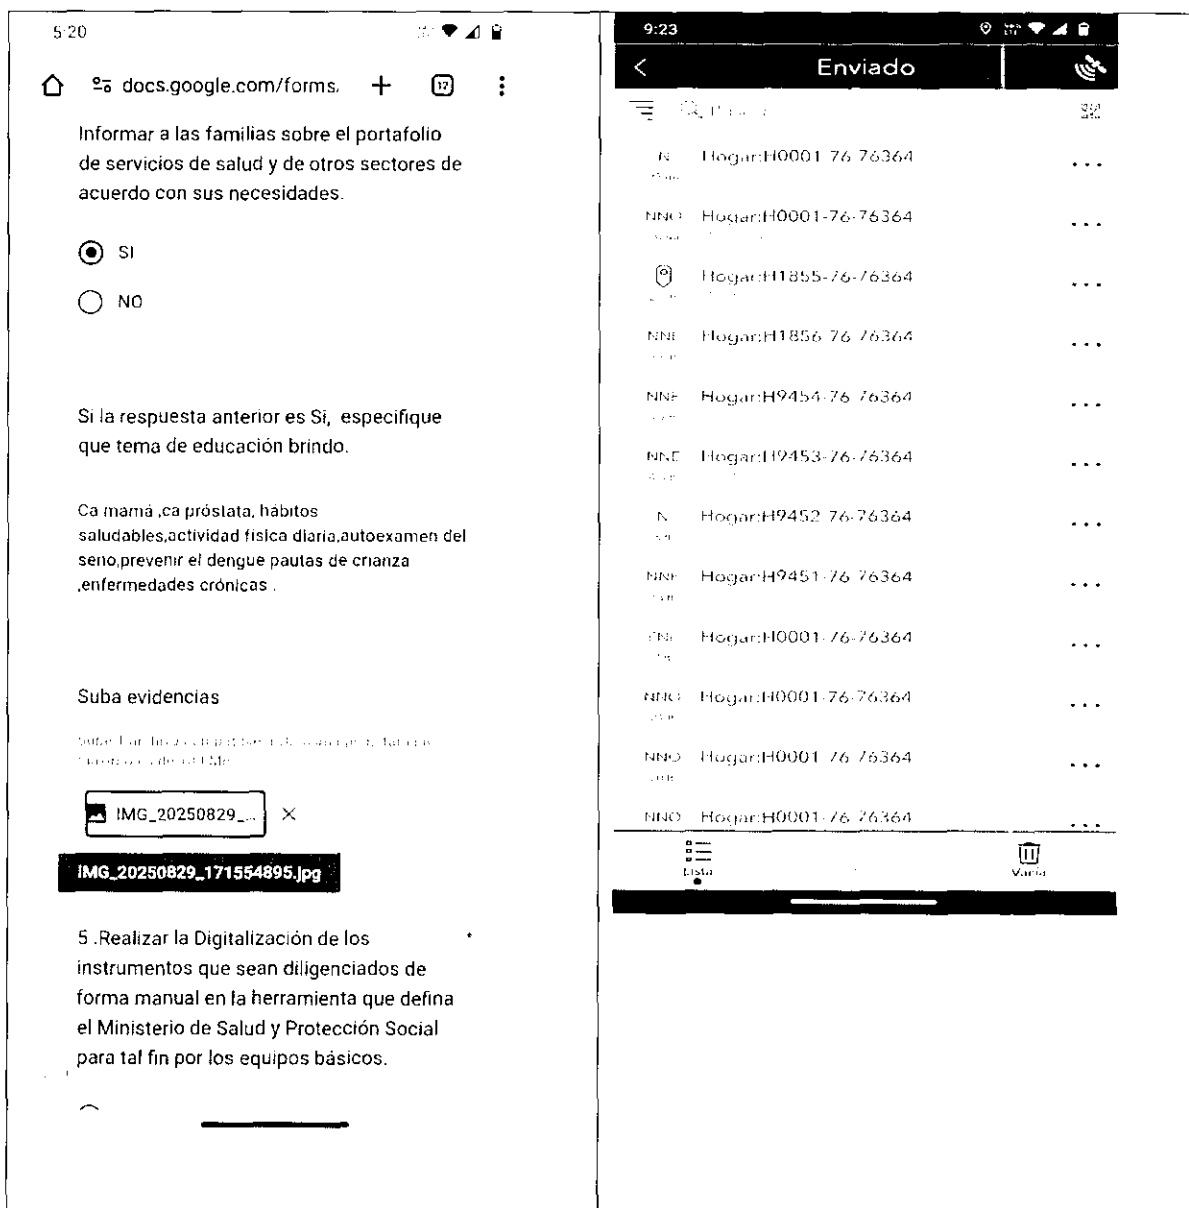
5:20

docs.google.com/forms,

12

Informar a las familias sobre el portafolio de servicios de salud y de otros sectores de acuerdo con sus necesidades.

SI

NO

Si la respuesta anterior es Si, especifique que tema de educación brindo.

Ca mamá ,ca próstata, hábitos saludables,actividad física diaria,autoexamen del seno,prevenir el dengue pautas de crianza ,enfermedades crónicas .

Suba evidencias

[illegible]

IMG_20250829_...

IMG_20250829_171554895.jpg

5 .Realizar la Digitalización de los instrumentos que sean diligenciados de forma manual en la herramienta que defina el Ministerio de Salud y Protección Social para tal fin por los equipos básicos.

9:23

Enviado

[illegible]

N Hogar:H0001-76-76364

NNO Hogar:H0001-76-76364

Hogar:H1855-76-76364

NNE Hogar:H1856-76-76364

NNE Hogar:H9454-76-76364

NNE Hogar:H9453-76-76364

N Hogar:H9452-76-76364

NNE Hogar:H9451-76-76364

NN Hogar:H0001-76-76364

NNO Hogar:H0001-76-76364

NNO Hogar:H0001-76-76364

NNO Hogar:H0001-76-76364

Lista

Vacía